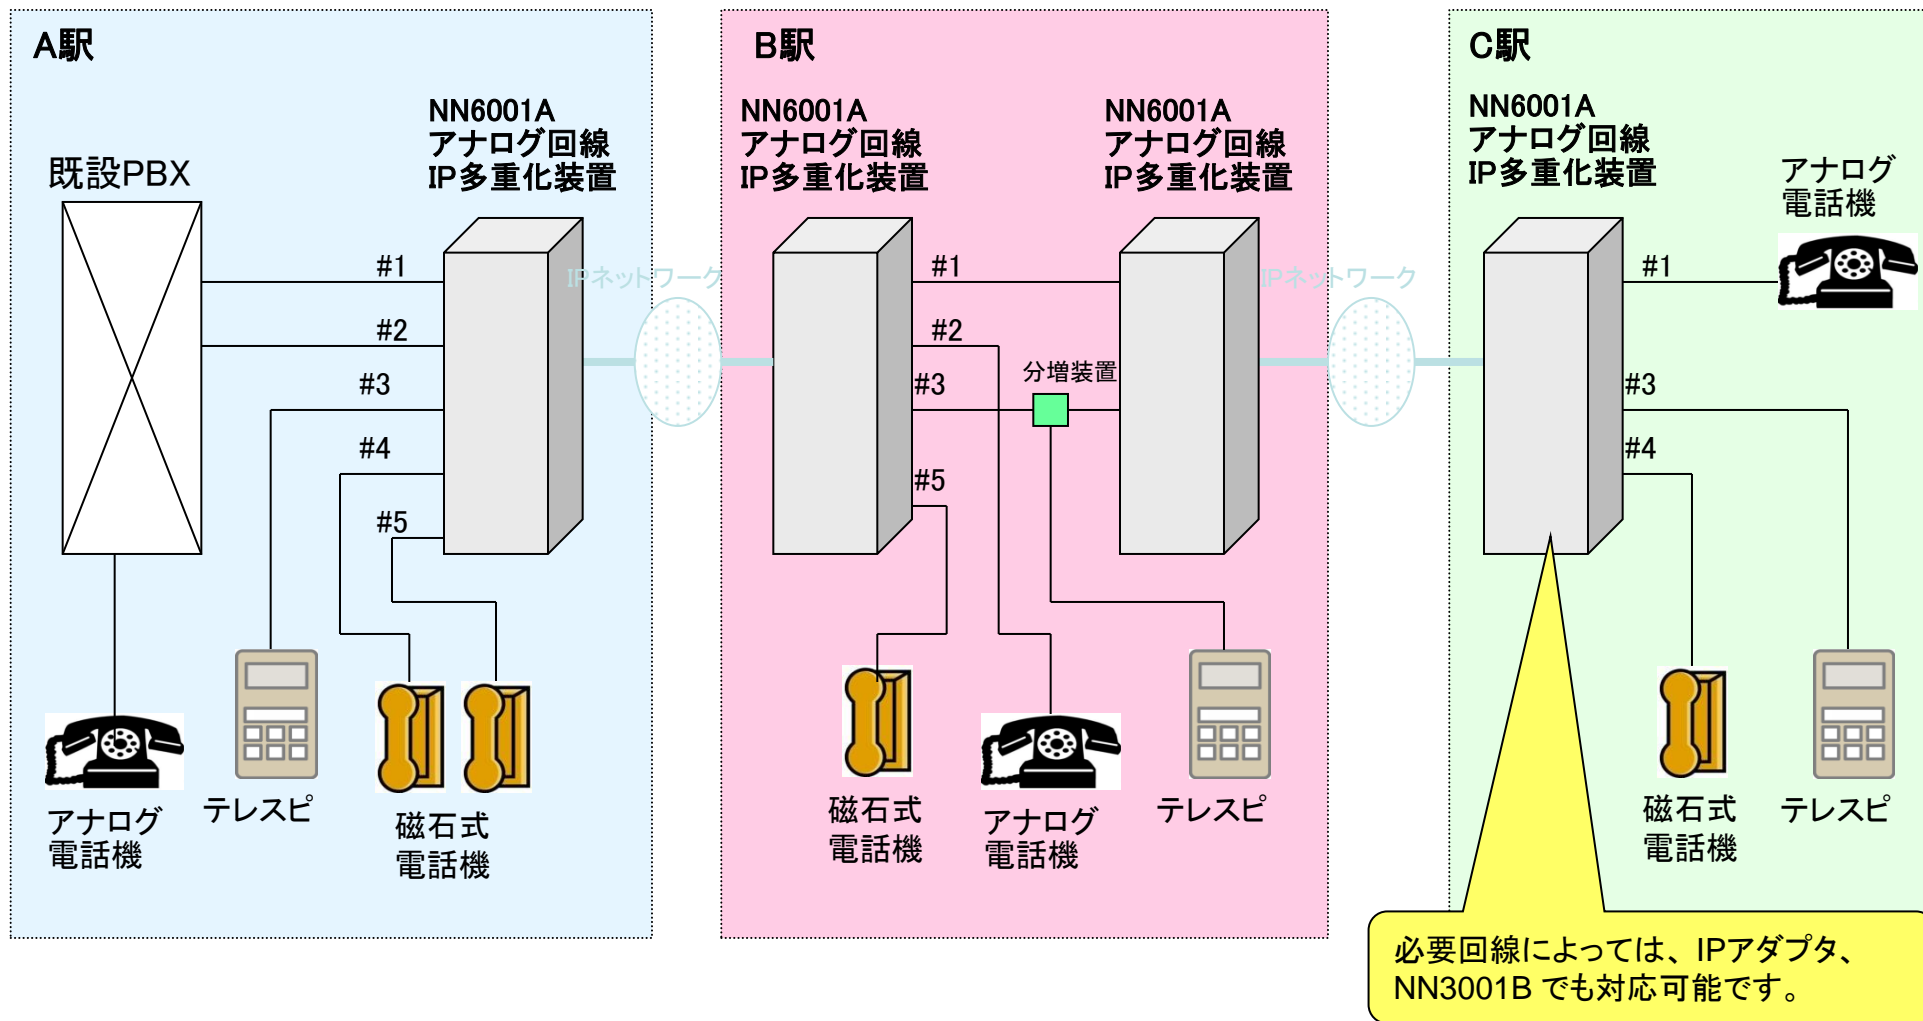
A駅

既設PBX

NN6001A
アナログ回線
IP多重化装置

#1
#2
#3
#4
#5

IPネットワーク

アナログ
電話機

テレスピ

磁石式
電話機

B駅

NN6001A
アナログ回線
IP多重化装置

NN6001A
アナログ回線
IP多重化装置

#1
#2
#3
#5

分増装置

IPネットワーク

磁石式
電話機

アナログ
電話機

テレスピ

C駅

NN6001A
アナログ回線
IP多重化装置

アナログ
電話機

#1
#3
#4

磁石式
電話機

テレスピ

必要回線によっては、IPアダプタ、NN3001B でも対応可能です。